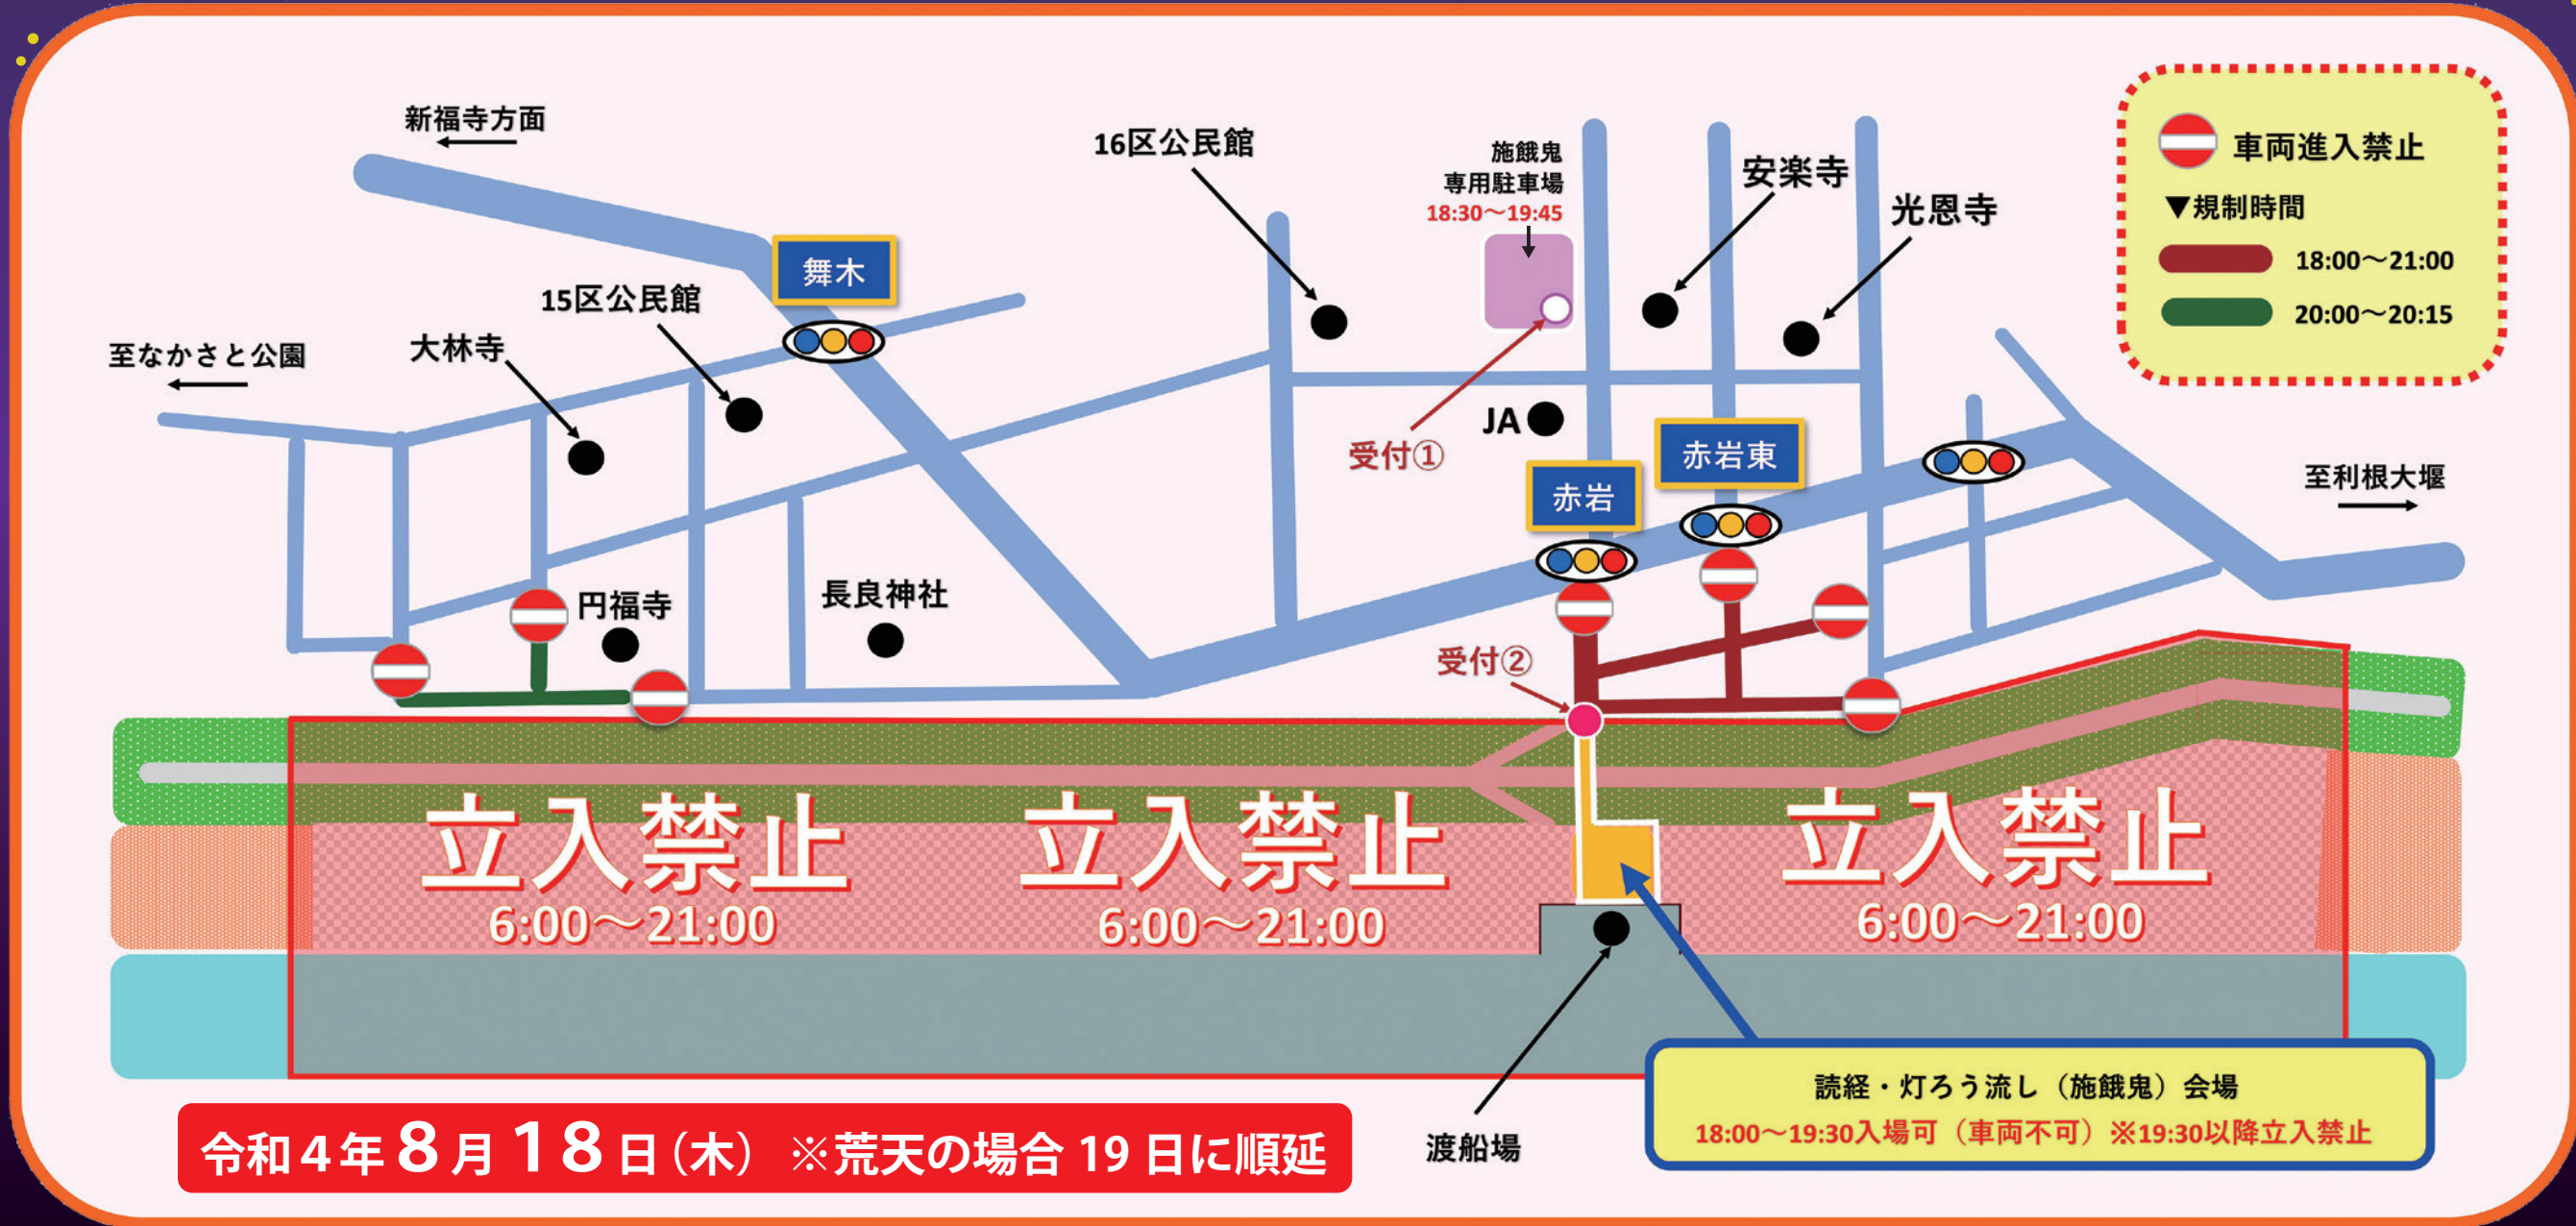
新福寺方面

16区公民館

施餓鬼
専用駐車場
18:30～19:45

安楽寺

光恩寺

車両進入禁止
▼規制時間
18:00～21:00
20:00～20:15

舞木

15区公民館

至なかさと公園

大林寺

JA

受付①

赤岩東

赤岩

至利根大堰

円福寺

長良神社

受付②

立入禁止
6:00～21:00

立入禁止
6:00～21:00

立入禁止
6:00～21:00

読経・灯ろう流し（施餓鬼）会場
18:00～19:30入場可（車両不可）※19:30以降立入禁止

令和４年８月１８日（木） ※荒天の場合 19 日に順延

渡船場